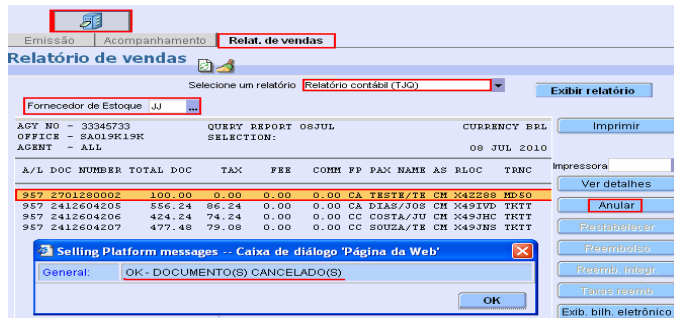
Emissão | Acompanhamento | Relat. de vendas

Relatório de vendas

Selecione um relatório: Relatório contábil (TJQ)

Exibir relatório

Fornecedor de Estoque: JJ ...

AGY NO - 33345733 QUERY REPORT 08JUL CURRENCY BRL
OFFICE - SA019K19K SELECTION:
AGENT - ALL 08 JUL 2010

A/L DOC NUMBER TOTAL DOC TAX FEE COMM FP PAX NAME AS RLOC TRNC

957 2701280002 100.00 0.00 0.00 0.00 CA TESTE/TE CM X42Z88 MD50
957 2412604205 556.24 86.24 0.00 0.00 CA DIAS/JOS CM X49IVD TKTT
957 2412604206 424.24 74.24 0.00 0.00 CC COSTA/JU CM X49JHC TKTT
957 2412604207 477.48 79.08 0.00 0.00 CC SOUZA/JE CM X49JNS TKTT

Imprimir

Impressora

Ver detalhes

Anular

Restabelecer

Reembolso

Reemb. integr

Taxas reemb

Exib. bilh. eletrônico

Selling Platform messages -- Caixa de diálogo 'Página da Web'

General: OK - DOCUMENTO(S) CANCELADO(S)

OK